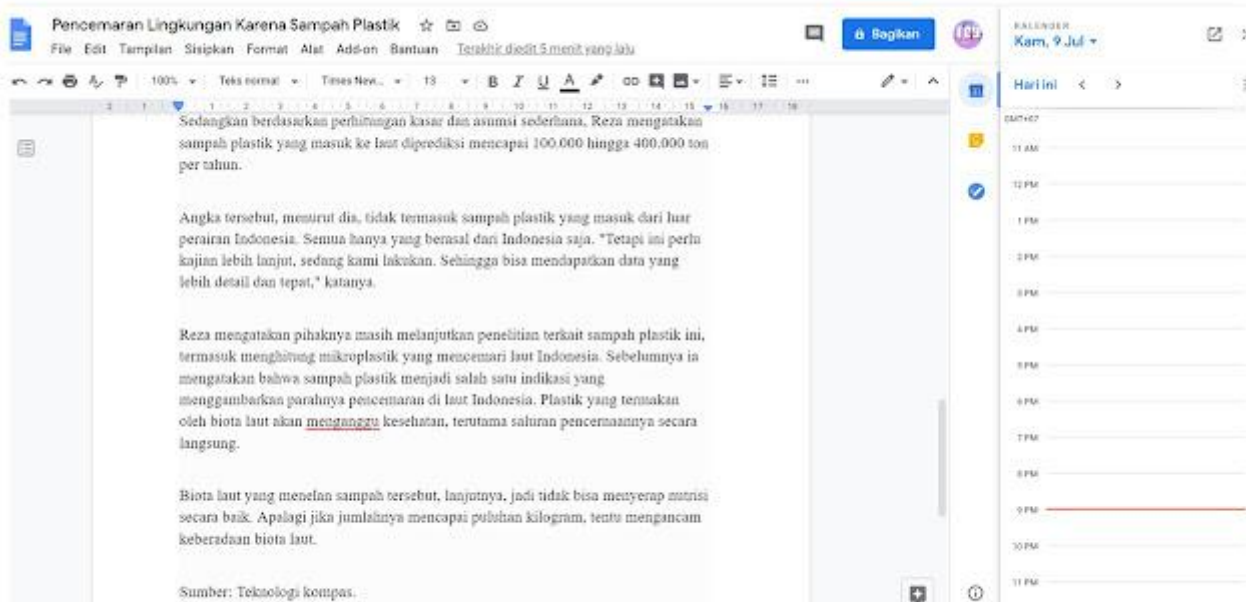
Pencemaran Lingkungan Karena Sampah Plastik

File Edit Tampilan Sisipkan Format Alat Add-on Bantuan Terakhir diedit 5 menit yang lalu

Bagikan

KALENDER
Kam, 9 Jul

Hari ini

100% Teks normal Times New... 13 B I U A

Sedangkan berdasarkan perhitungan kasar dan asumsi sederhana, Reza mengatakan sampah plastik yang masuk ke laut diprediksi mencapai 100.000 hingga 400.000 ton per tahun.

Angka tersebut, menurut dia, tidak termasuk sampah plastik yang masuk dari luar perairan Indonesia. Semua hanya yang berasal dari Indonesia saja. "Tetapi ini perlu kajian lebih lanjut, sedang kami lakukan. Sehingga bisa mendapatkan data yang lebih detail dan tepat," katanya.

Reza mengatakan pihaknya masih melanjutkan penelitian terkait sampah plastik ini, termasuk menghitung mikroplastik yang mencemari laut Indonesia. Sebelumnya ia mengatakan bahwa sampah plastik menjadi salah satu indikasi yang menggambarkan parahnya pencemaran di laut Indonesia. Plastik yang termakan oleh biota laut akan mengganggu kesehatan, terutama saluran pencernaannya secara langsung.

Biota laut yang menelan sampah tersebut, lanjutnya, jadi tidak bisa menyerap nutrisi secara baik. Apalagi jika jumlahnya mencapai puluhan kilogram, tentu mengancam keberadaan biota laut.

Sumber: Teknologi kompas.

GMT+07
11 AM
12 PM
1 PM
2 PM
3 PM
4 PM
5 PM
6 PM
7 PM
8 PM
9 PM
10 PM
11 PM